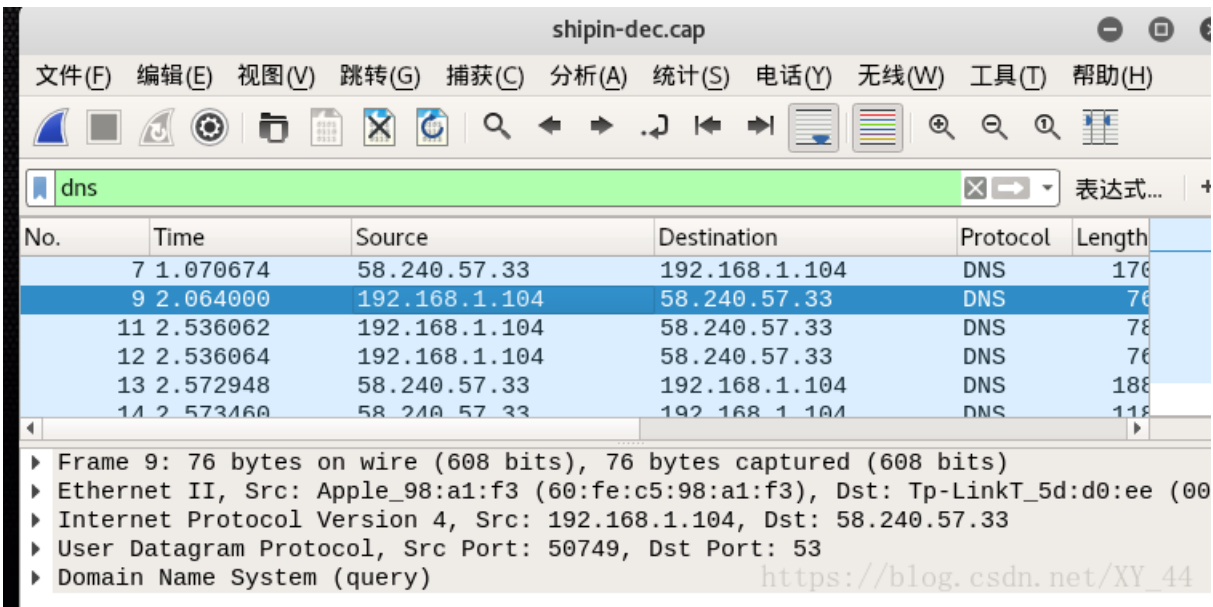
shipin-dec.cap

文件(F) 编辑(E) 视图(V) 跳转(G) 捕获(C) 分析(A) 统计(S) 电话(Y) 无线(W) 工具(T) 帮助(H)

dns

表达式…

| No. | Time | Source | Destination | Protocol | Length |
|---|---|---|---|---|---|
| 7 | 1.070674 | 58.240.57.33 | 192.168.1.104 | DNS | 17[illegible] |
| 9 | 2.064000 | 192.168.1.104 | 58.240.57.33 | DNS | 7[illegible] |
| 11 | 2.536062 | 192.168.1.104 | 58.240.57.33 | DNS | 7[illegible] |
| 12 | 2.536064 | 192.168.1.104 | 58.240.57.33 | DNS | 7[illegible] |
| 13 | 2.572948 | 58.240.57.33 | 192.168.1.104 | DNS | 18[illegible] |
| 14 | 2.573460 | 58.240.57.33 | 192.168.1.104 | DNS | 11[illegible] |

Frame 9: 76 bytes on wire (608 bits), 76 bytes captured (608 bits)
Ethernet II, Src: Apple_98:a1:f3 (60:fe:c5:98:a1:f3), Dst: Tp-LinkT_5d:d0:ee (00
Internet Protocol Version 4, Src: 192.168.1.104, Dst: 58.240.57.33
User Datagram Protocol, Src Port: 50749, Dst Port: 53
Domain Name System (query)

https://blog.csdn.net/XY_44